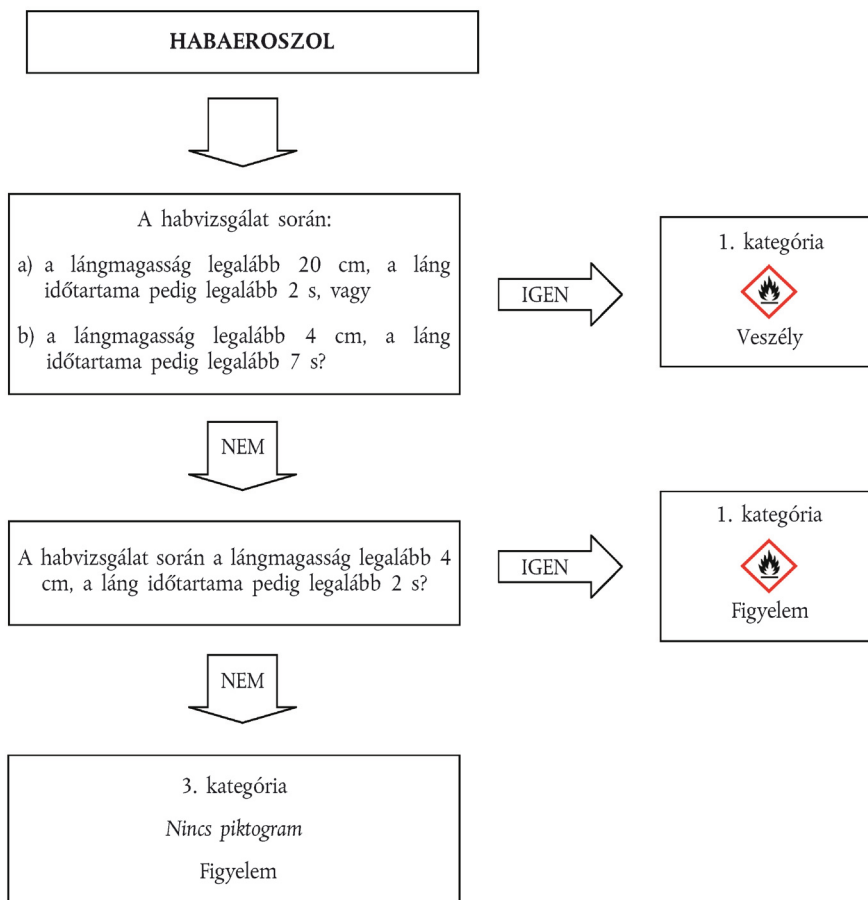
HABAEROSZOL

A habvizsgálat során:

a) a lángmagasság legalább 20 cm, a láng időtartama pedig legalább 2 s, vagy

b) a lángmagasság legalább 4 cm, a láng időtartama pedig legalább 7 s?

IGEN

1. kategória

Veszély

NEM

A habvizsgálat során a lángmagasság legalább 4 cm, a láng időtartama pedig legalább 2 s?

IGEN

1. kategória

Figyelem

NEM

3. kategória

Nincs piktogram

Figyelem